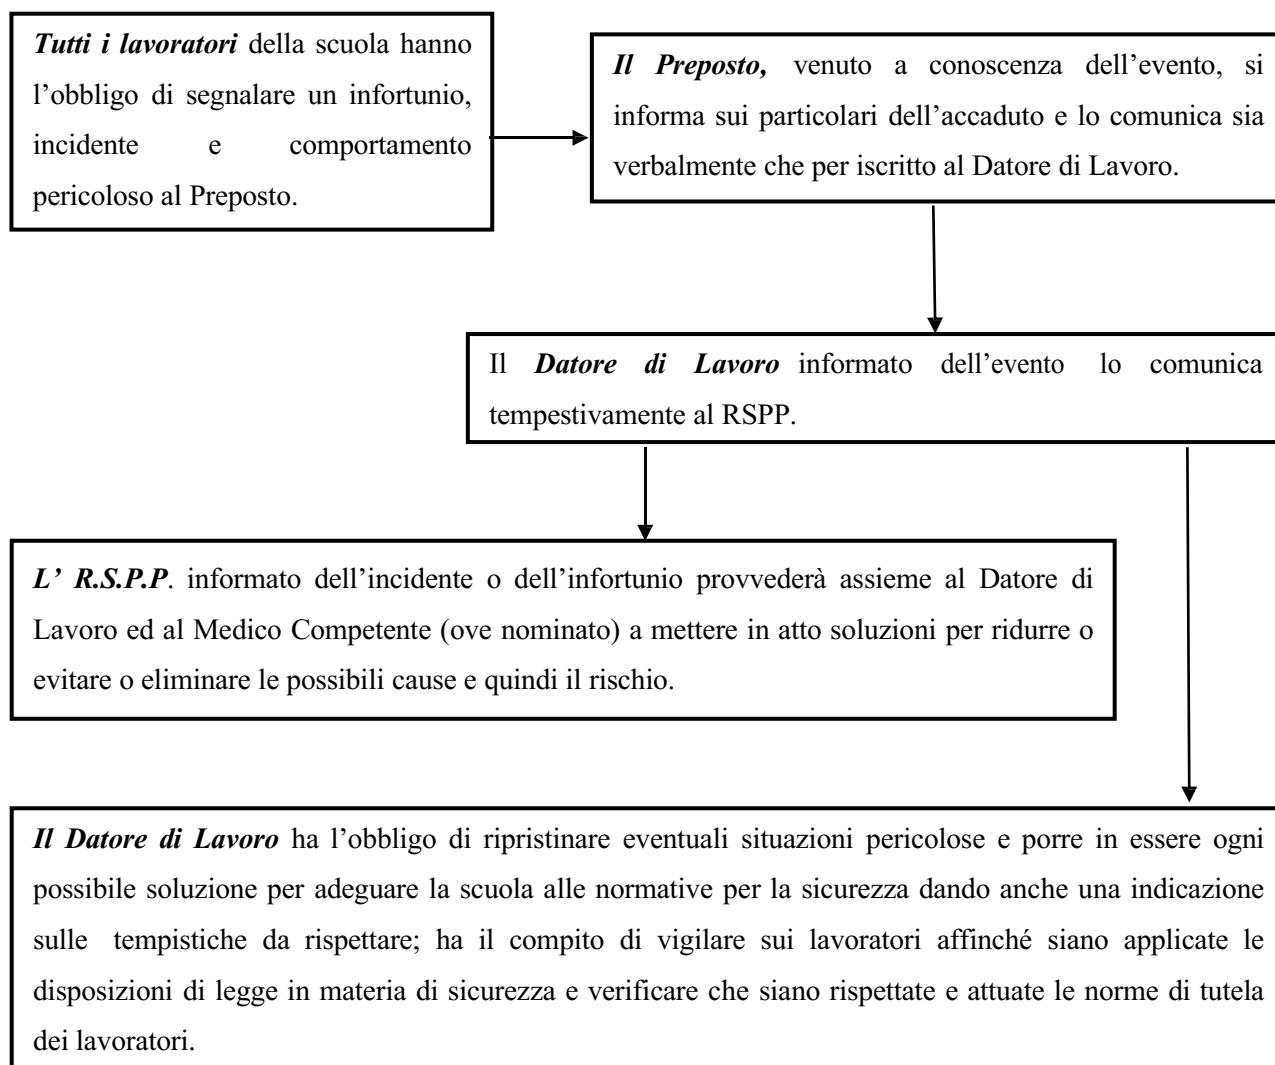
Tutti i lavoratori della scuola hanno l’obbligo di segnalare un infortunio, incidente e comportamento pericoloso al Preposto.

Il Preposto, venuto a conoscenza dell’evento, si informa sui particolari dell’accaduto e lo comunica sia verbalmente che per iscritto al Datore di Lavoro.

Il Datore di Lavoro informato dell’evento lo comunica tempestivamente al RSPP.

L’ R.S.P.P. informato dell’incidente o dell’infortunio provvederà assieme al Datore di Lavoro ed al Medico Competente (ove nominato) a mettere in atto soluzioni per ridurre o evitare o eliminare le possibili cause e quindi il rischio.

Il Datore di Lavoro ha l’obbligo di ripristinare eventuali situazioni pericolose e porre in essere ogni possibile soluzione per adeguare la scuola alle normative per la sicurezza dando anche una indicazione sulle tempistiche da rispettare; ha il compito di vigilare sui lavoratori affinché siano applicate le disposizioni di legge in materia di sicurezza e verificare che siano rispettate e attuate le norme di tutela dei lavoratori.